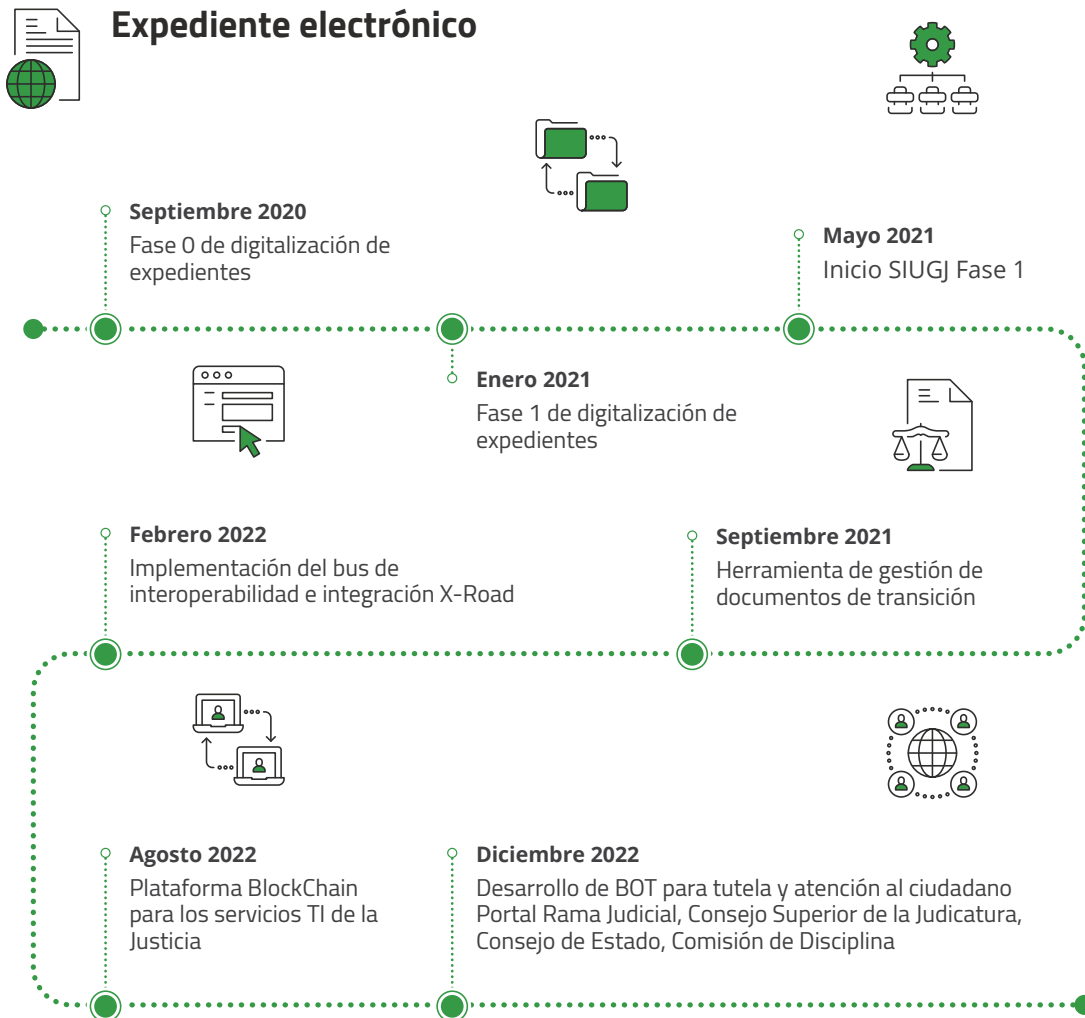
Expediente electrónico

Septiembre 2020
Fase 0 de digitalización de expedientes

Mayo 2021
Inicio SIUGJ Fase 1

Enero 2021
Fase 1 de digitalización de expedientes

Febrero 2022
Implementación del bus de interoperabilidad e integración X-Road

Septiembre 2021
Herramienta de gestión de documentos de transición

Agosto 2022
Plataforma BlockChain para los servicios TI de la Justicia

Diciembre 2022
Desarrollo de BOT para tutela y atención al ciudadano Portal Rama Judicial, Consejo Superior de la Judicatura, Consejo de Estado, Comisión de Disciplina